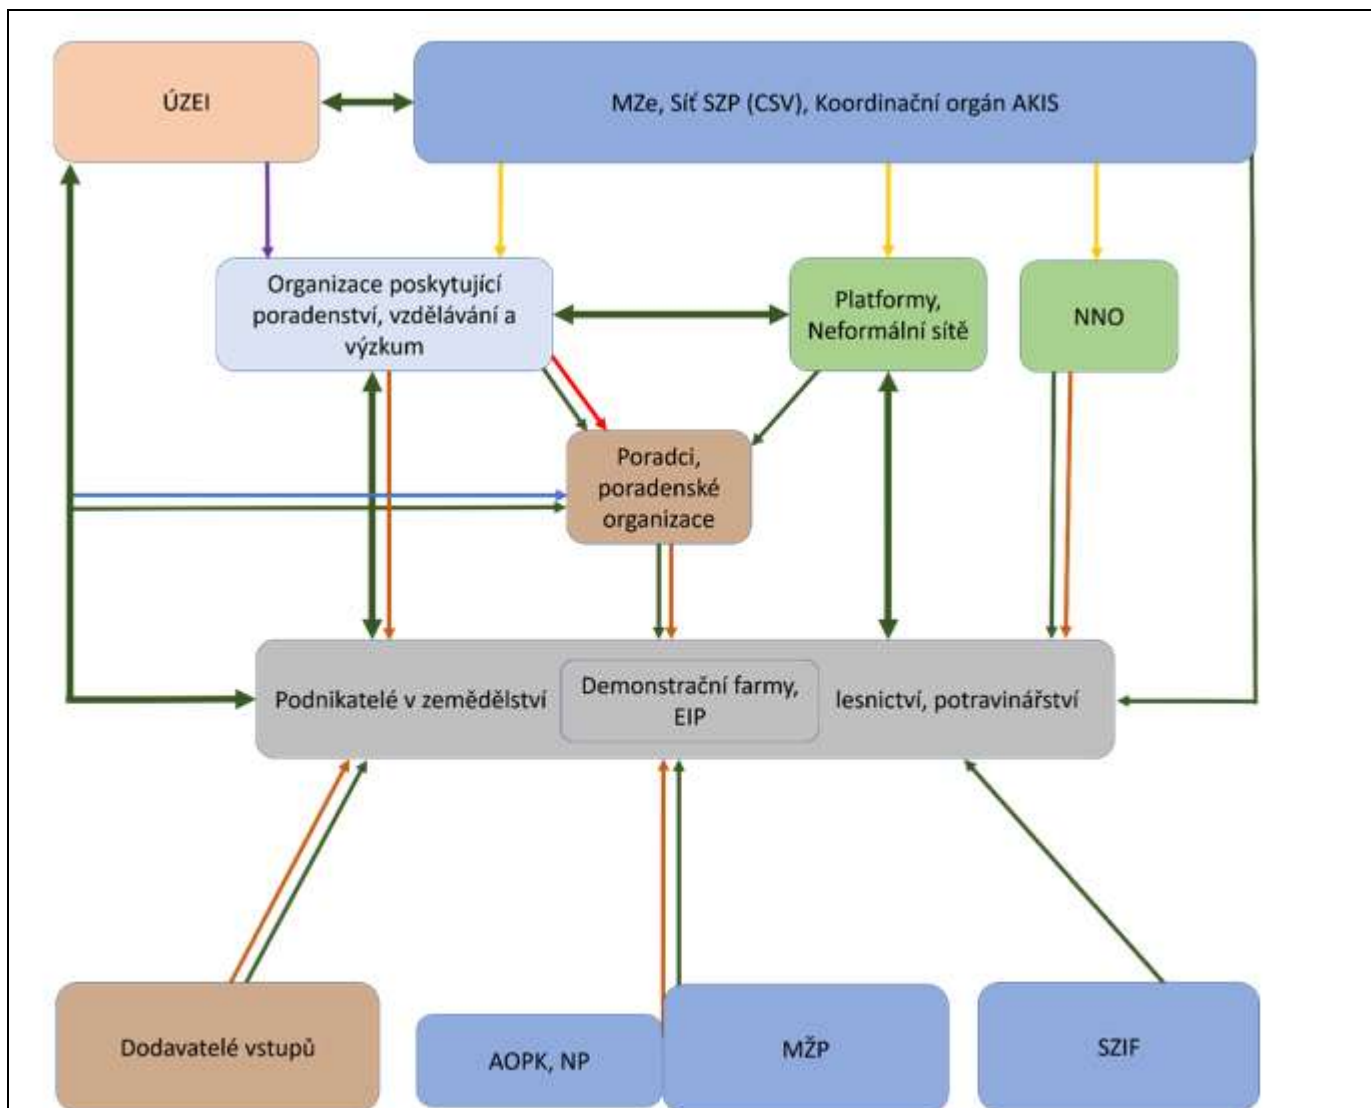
ÚZEI

MZe, Síť SZP (CSV), Koordinační orgán AKIS

Organizace poskytující poradenství, vzdělávání a výzkum

Platformy, Neformální sítě

NNO

Poradci, poradenské organizace

Podnikatelé v zemědělství

Demonstrační farmy, EIP

lesnictví, potravinářství

Dodavatelé vstupů

AOPK, NP

MŽP

SZIF